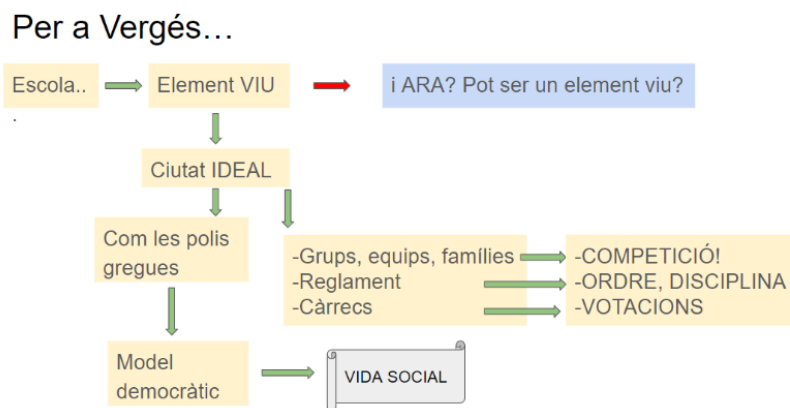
Per a Vergés…

Escola..

.

Element VIU

i ARA? Pot ser un element viu?

Ciutat IDEAL

Com les polis gregues

-Grups, equips, famílies
-Reglament
-Càrrecs

-COMPETICIÓ!
-ORDRE, DISCIPLINA
-VOTACIONS

Model democràtic

VIDA SOCIAL